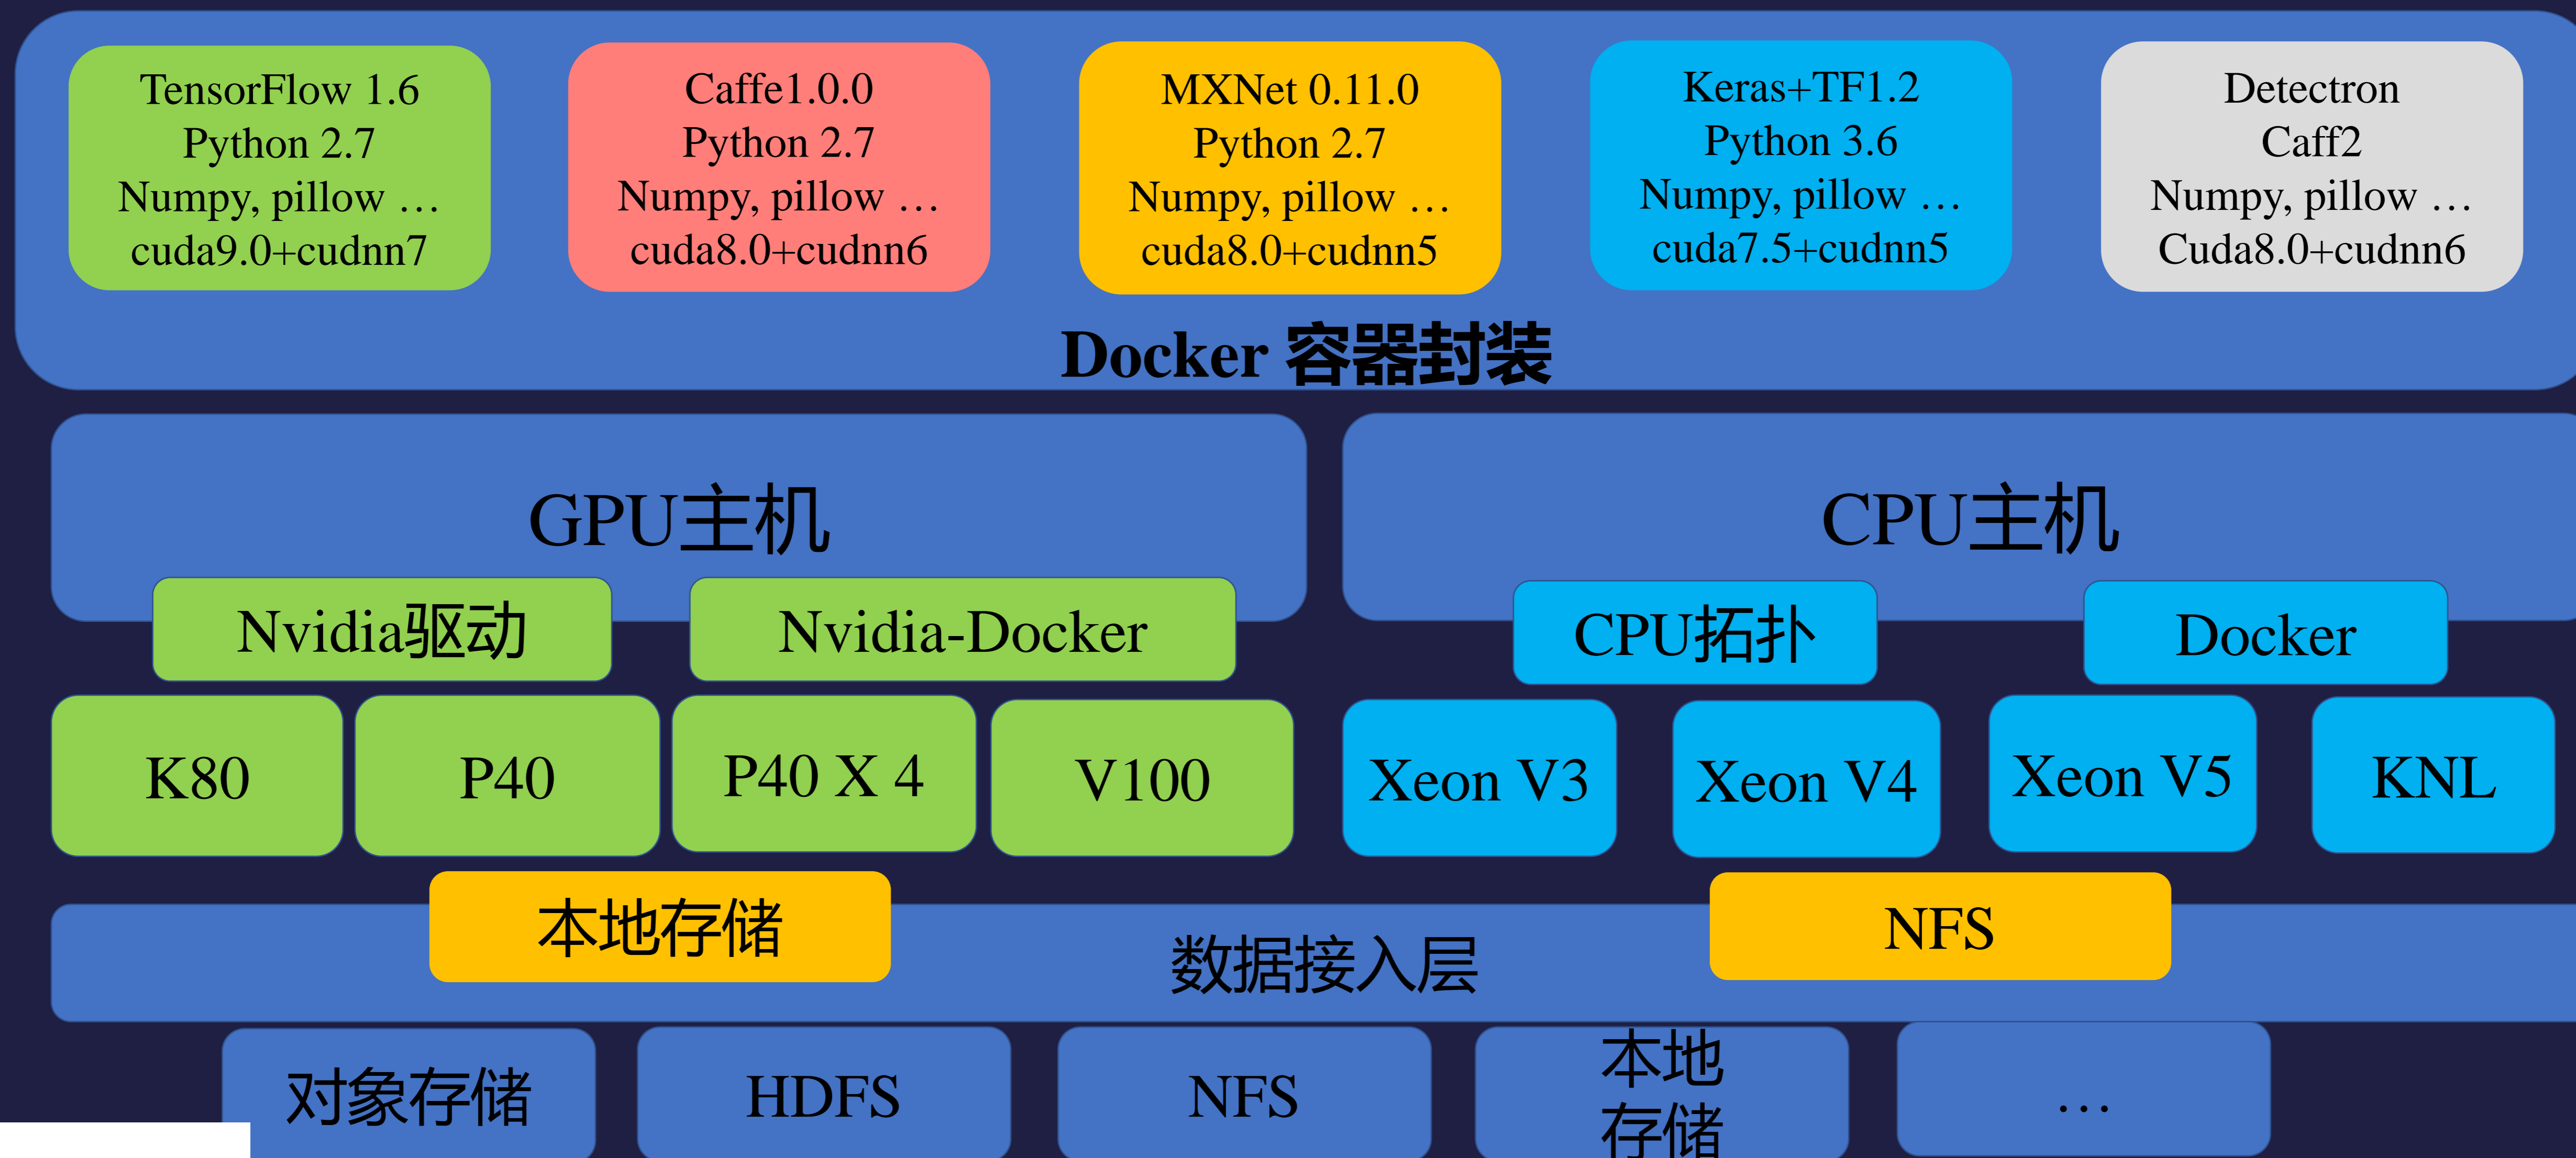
TensorFlow 1.6
Python 2.7
Numpy, pillow …
cuda9.0+cudnn7

Caffe1.0.0
Python 2.7
Numpy, pillow …
cuda8.0+cudnn6

MXNet 0.11.0
Python 2.7
Numpy, pillow …
cuda8.0+cudnn5

Keras+TF1.2
Python 3.6
Numpy, pillow …
cuda7.5+cudnn5

Detectron
Caff2
Numpy, pillow …
Cuda8.0+cudnn6

Docker 容器封装

GPU主机

Nvidia驱动

Nvidia-Docker

K80

P40

P40 X 4

V100

CPU主机

CPU拓扑

Docker

Xeon V3

Xeon V4

Xeon V5

KNL

本地存储

数据接入层

NFS

对象存储

HDFS

NFS

本地存储

…